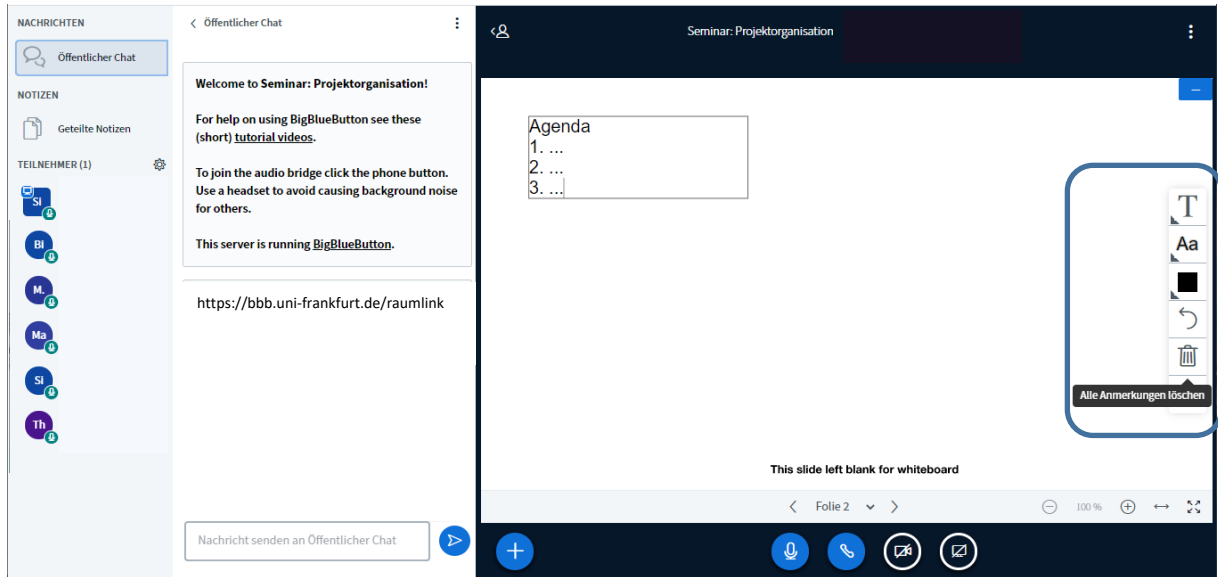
NACHRICHTEN

Öffentlicher Chat

NOTIZEN

Geteilte Notizen

TEILNEHMER (1)

SI
BI
M.
Ma
SI
Th

Öffentlicher Chat

**Welcome to Seminar: Projektorganisation!**

For help on using BigBlueButton see these (short) tutorial videos.

To join the audio bridge click the phone button. Use a headset to avoid causing background noise for others.

This server is running BigBlueButton.

https://bbb.uni-frankfurt.de/raumlink

Nachricht senden an Öffentlicher Chat

Seminar: Projektorganisation

Agenda
1. ...
2. ...
3. ...

T
Aa

Alle Anmerkungen löschen

This slide left blank for whiteboard

Folie 2

100 %